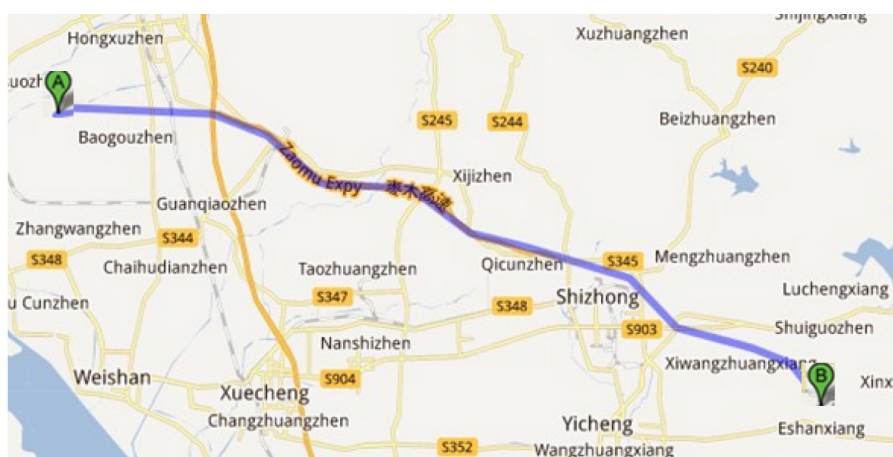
Shijingxiang
Hongxuzhen
Xuzhuangzhen
uozh
A
S240
Baogouzhen
S245
S244
Beizhuangzhen
Zaomu Expy
枣木高速
Xijizhen
Guanqiaozhen
Zhangwangzhen
S344
S348
Chaihudianzhen
Taozhuangzhen
Qicunzhen
S345
Mengzhuangzhen
Luchengxiang
u Cunzhen
S347
S348
Shizhong
S903
Shuiguozhen
Nanshizhen
Xiwangzhuangxiang
B
Xinx
Weishan
S904
Xuecheng
Changzhuangzhen
Yicheng
Eshanxiang
S352
Wangzhuangxiang